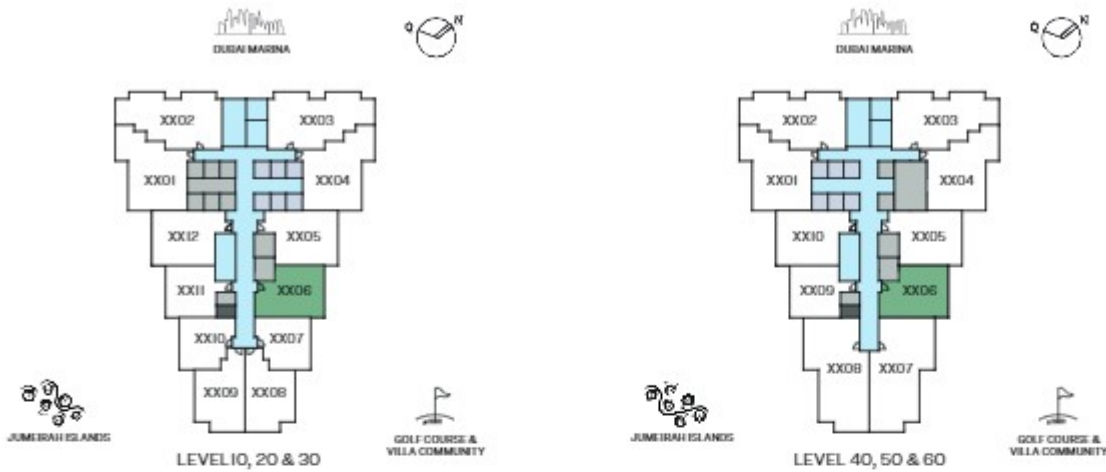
DUBAI MARINA

N

XX02
XX03
XX01
XX04
XX12
XX05
XX11
XX06
XX10
XX07
XX09
XX08

JUMEIRAH ISLANDS

GOLF COURSE & VILLA COMMUNITY

LEVEL 10, 20 & 30

DUBAI MARINA

N

XX02
XX03
XX01
XX04
XX10
XX05
XX09
XX06
XX08
XX07

JUMEIRAH ISLANDS

GOLF COURSE & VILLA COMMUNITY

LEVEL 40, 50 & 60